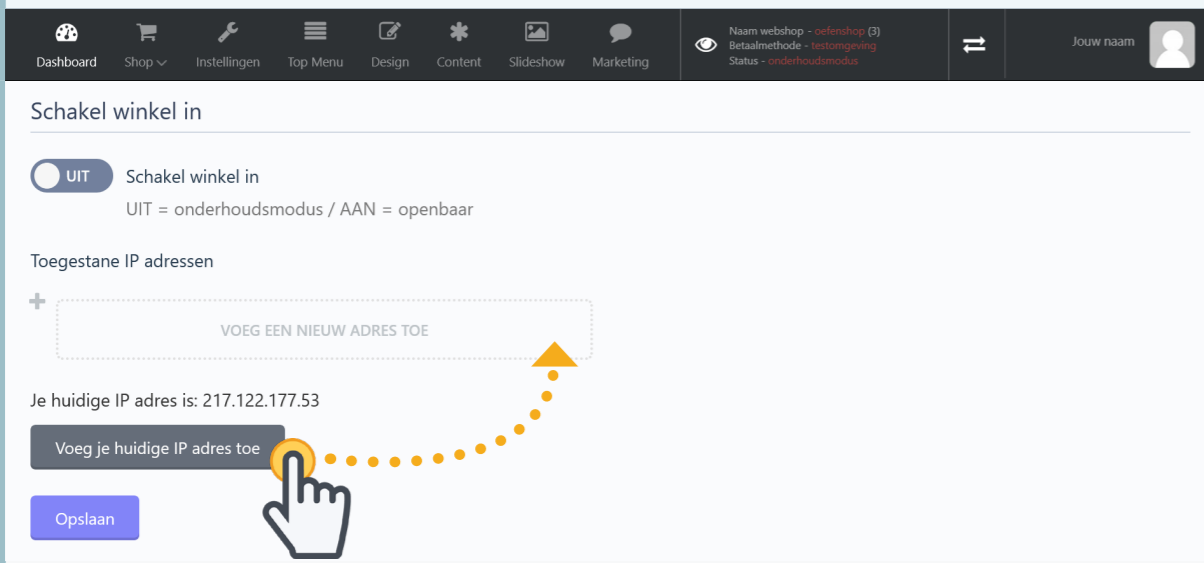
Dashboard Shop Instellingen Top Menu Design Content Slideshow Marketing

Naam webshop - oefenshop (3)
Betaalmethode - testomgeving
Status - onderhoudsmodus

Jouw naam

Schakel winkel in

UIT Schakel winkel in

UIT = onderhoudsmodus / AAN = openbaar

Toegestane IP adressen

+

VOEG EEN NIEUW ADRES TOE

Je huidige IP adres is: 217.122.177.53

Voeg je huidige IP adres toe

Opslaan